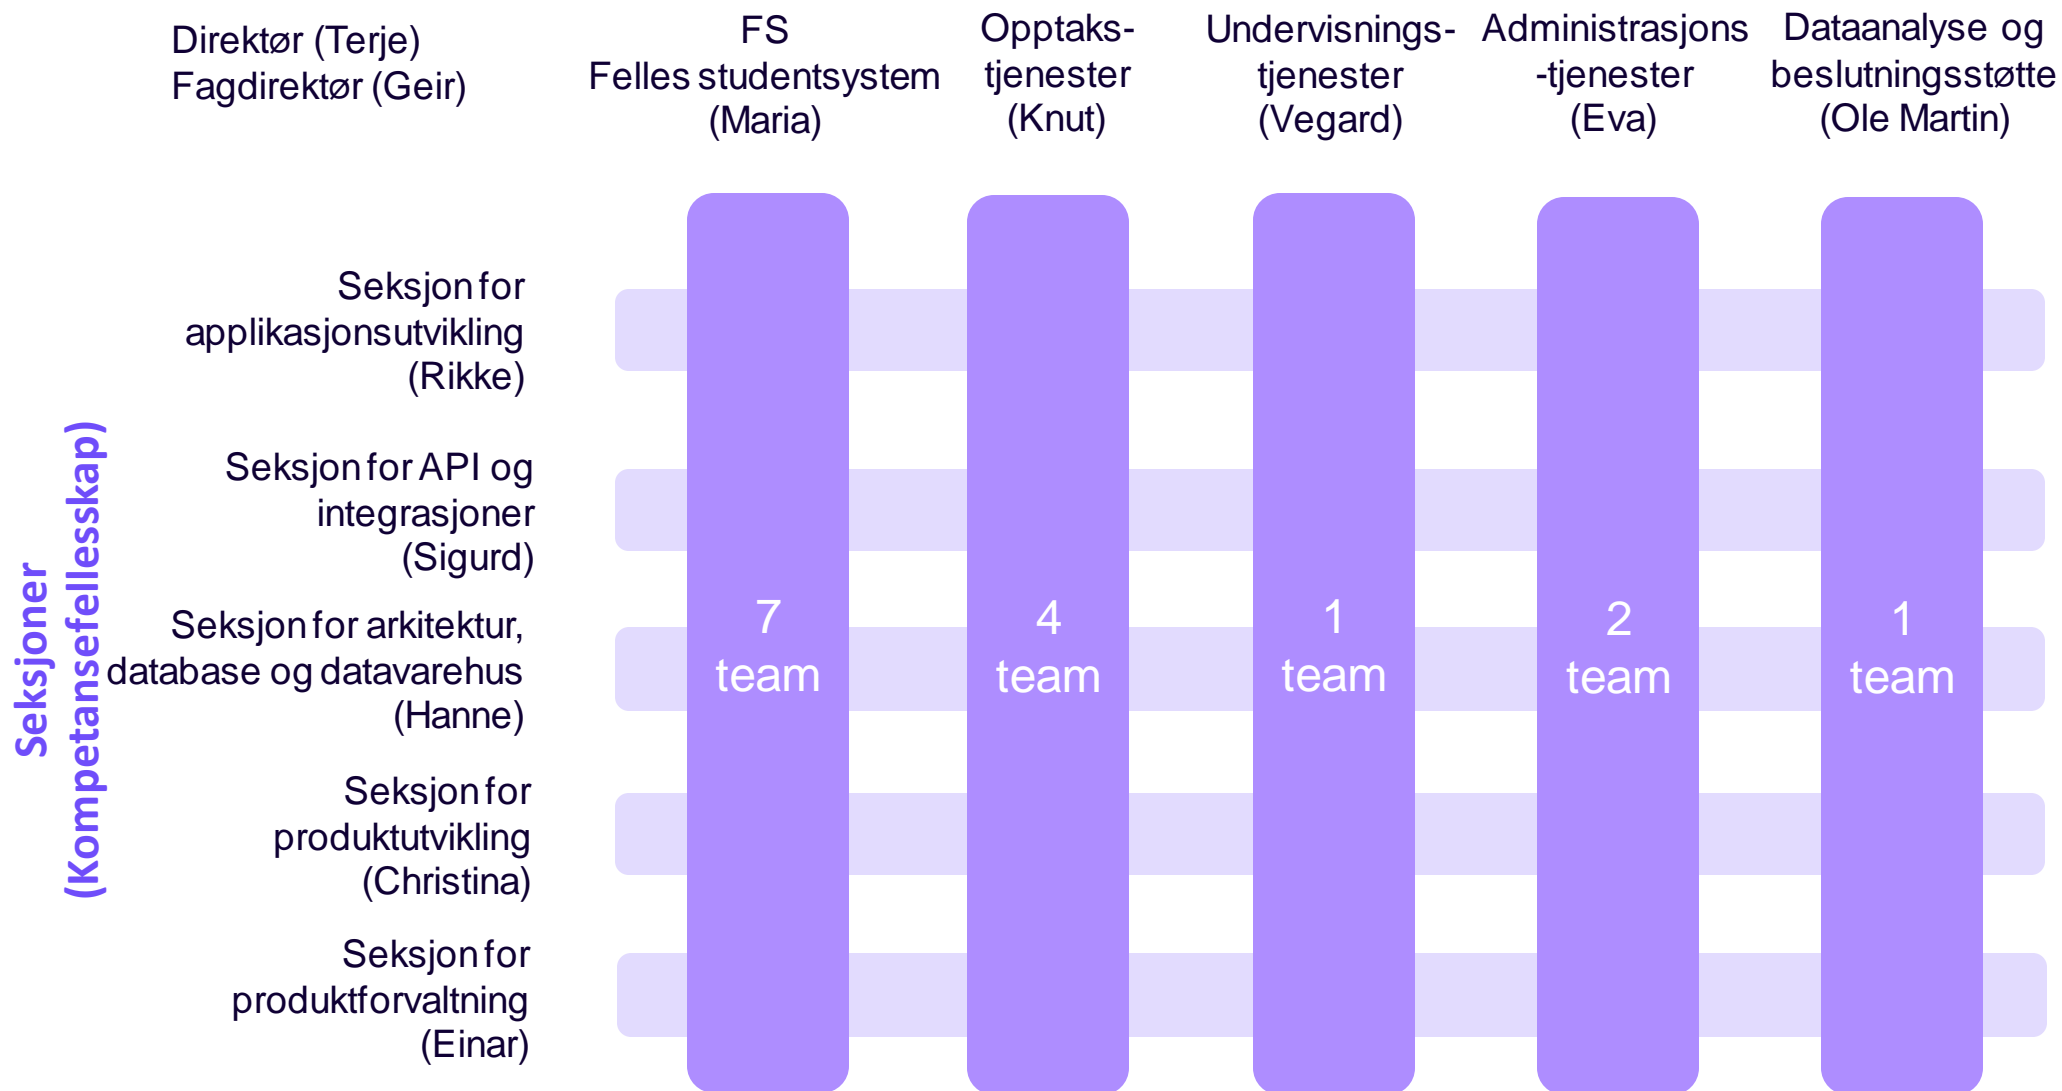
Direktør (Terje)
Fagdirektør (Geir)

FS
Felles studentsystem
(Maria)

Opptaks-
tjenester
(Knut)

Undervisnings-
tjenester
(Vegard)

Administrasjons
-tjenester
(Eva)

Dataanalyse og
beslutningsstøtte
(Ole Martin)

Seksjoner
(Kompetansefellesskap)

Seksjon for
applikasjonsutvikling
(Rikke)

Seksjon for API og
integrasjoner
(Sigurd)

Seksjon for arkitektur,
database og datavarehus
(Hanne)

Seksjon for
produktutvikling
(Christina)

Seksjon for
produktforvaltning
(Einar)

7
team

4
team

1
team

2
team

1
team